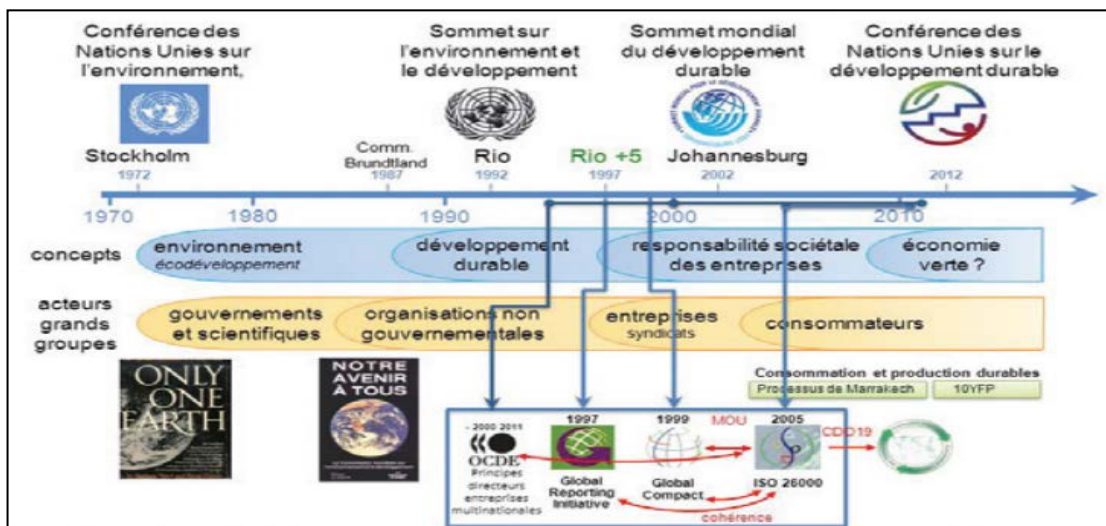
Conférence des Nations Unies sur l'environnement,

Sommet sur l'environnement et le développement

Sommet mondial du développement durable

Conférence des Nations Unies sur le développement durable

Stockholm
1972

Comm. Brundtland
1987

Rio
1992

Rio +5
1997

Johannesburg
2002

2012

1970 1980 1990 2000 2010

concepts

environnement
écodéveloppement

développement durable

responsabilité sociétale des entreprises

économie verte ?

acteurs grands groupes

gouvernements et scientifiques

organisations non gouvernementales

entreprises
syndicats

consommateurs

ONLY ONE EARTH

NOTRE AVENIR À TOUS

Consommation et production durables

Processus de Marrakech

10YFP

2000 2011
OCDE
Principes directeurs entreprises multinationales

1997
Global Reporting Initiative

1999
Global Compact

MOU

2005
ISO 26000

CDD19

cohérence